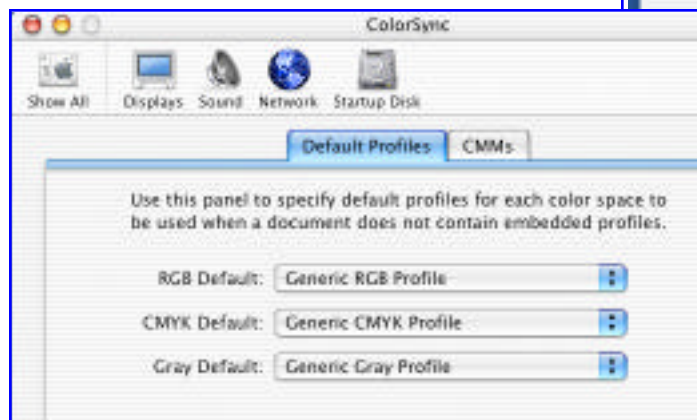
ColorSync

Show All Displays Sound Network Startup Disk

Default Profiles CMMs

Use this panel to specify default profiles for each color space to be used when a document does not contain embedded profiles.

RGB Default: Generic RGB Profile

CMYK Default: Generic CMYK Profile

Gray Default: Generic Gray Profile